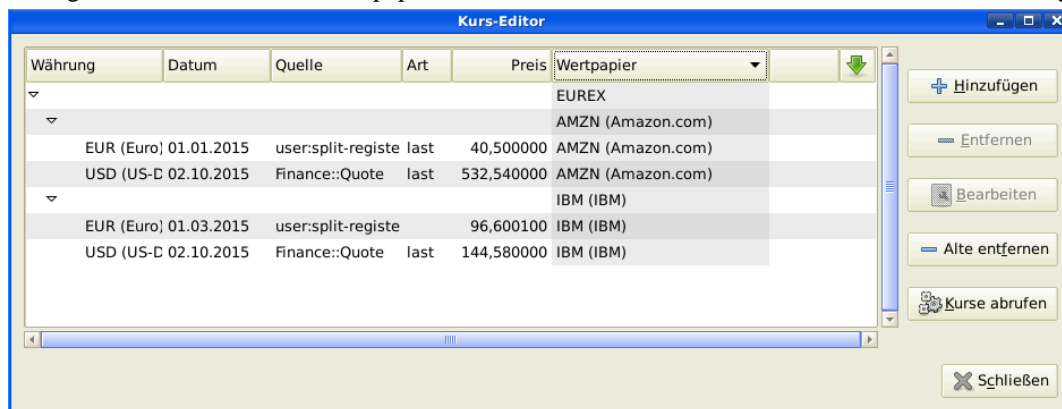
Kurs-Editor

| Währung | Datum | Quelle | Art | Preis | Wertpapier |
|---|---|---|---|---|---|
| | | | | | EUREX |
| | | | | | AMZN (Amazon.com) |
| EUR (Euro) | 01.01.2015 | user:split-registe | last | 40,500000 | AMZN (Amazon.com) |
| USD (US-D | 02.10.2015 | Finance::Quote | last | 532,540000 | AMZN (Amazon.com) |
| | | | | | IBM (IBM) |
| EUR (Euro) | 01.03.2015 | user:split-registe | | 96,600100 | IBM (IBM) |
| USD (US-D | 02.10.2015 | Finance::Quote | last | 144,580000 | IBM (IBM) |

Hinzufügen
Entfernen
Bearbeiten
Alte entfernen
Kurse abrufen
Schließen